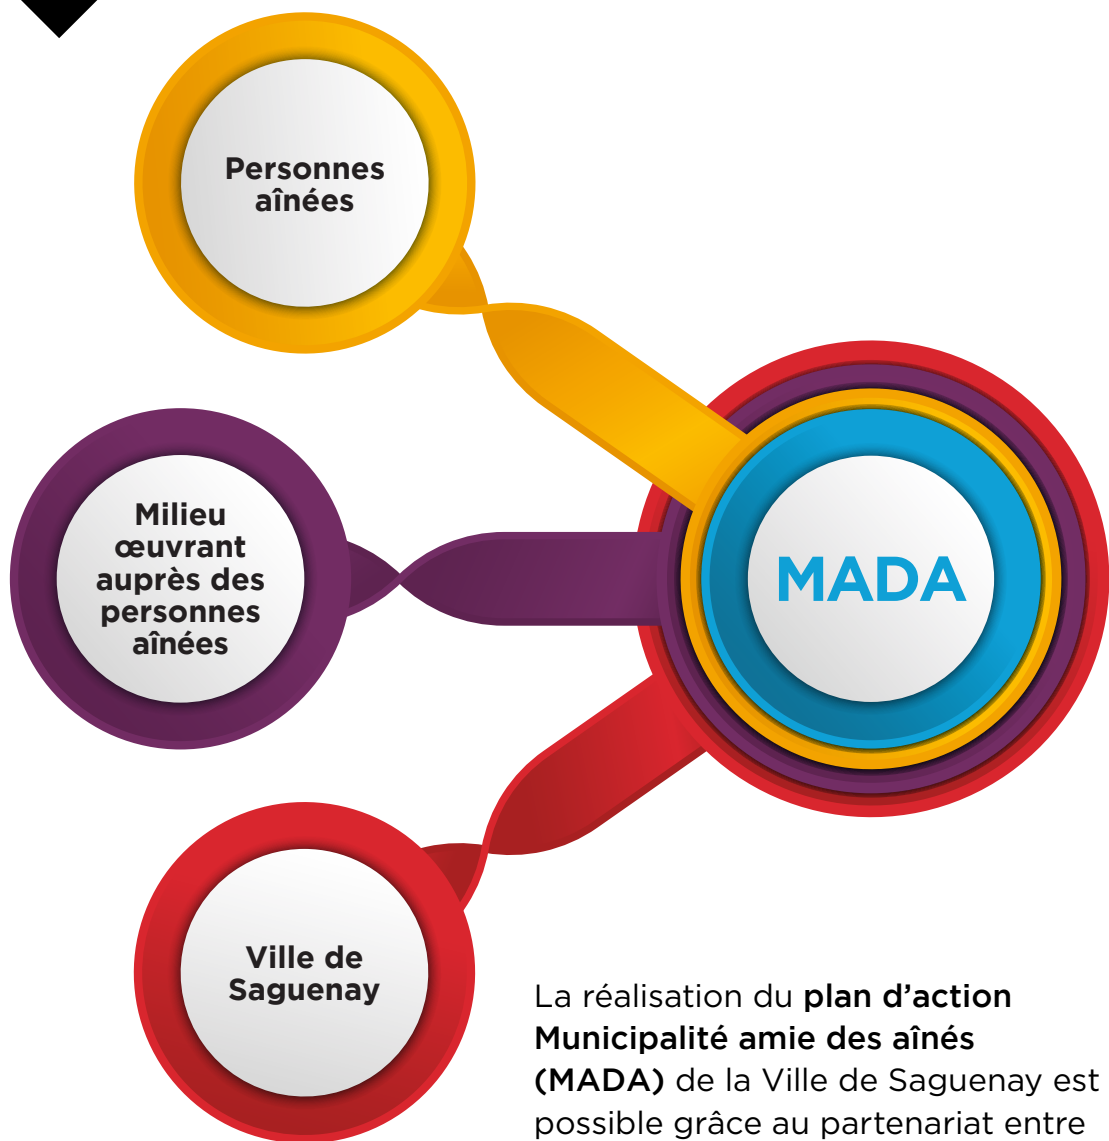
Personnes aînées

Milieu œuvrant auprès des personnes aînées

MADA

Ville de Saguenay

La réalisation du **plan d'action Municipalité amie des aînés (MADA)** de la Ville de Saguenay est possible grâce au partenariat entre